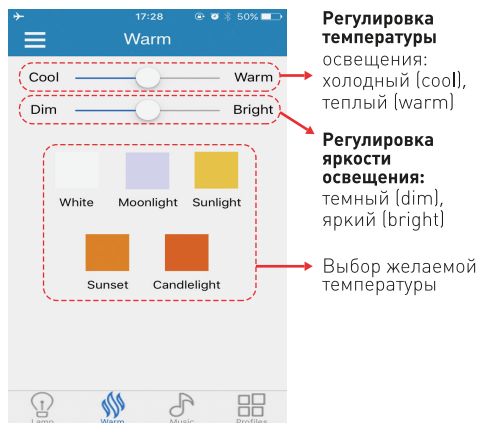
17:28 50%

Warm

Cool Warm

Dim Bright

White Moonlight Sunlight

Sunset Candlelight

Lamp Warm Music Profiles

**Регулировка температуры** освещения: холодный (cool), теплый (warm)

**Регулировка яркости освещения:** темный (dim), яркий (bright)

Выбор желаемой температуры